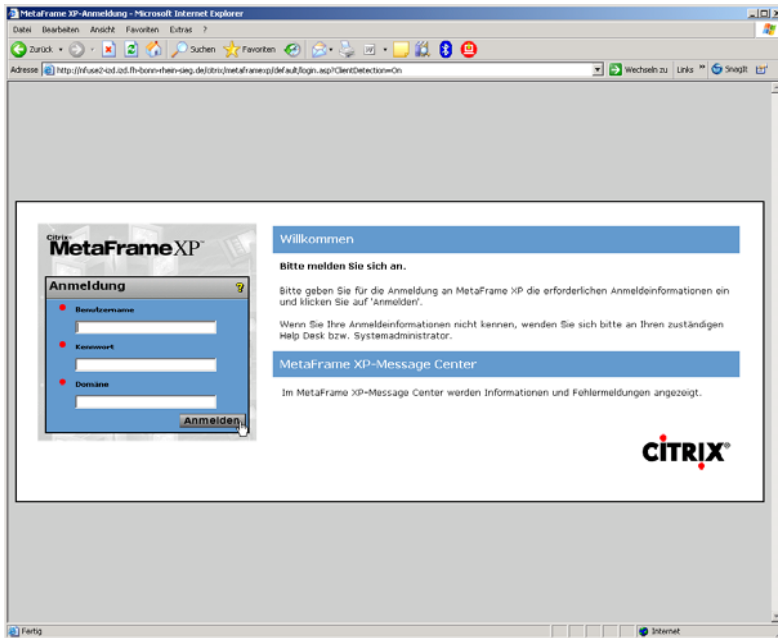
MetaFrame XP-Anmeldung - Microsoft Internet Explorer

Datei Bearbeiten Ansicht Favoriten Extras ?

Zurück Suchen Favoriten

Adresse http://nfuse2-izd.izd.fh-bonn-rhein-sieg.de/citrix/metaframexp/default/login.asp?ClientDetection=On Wechseln zu Links SnagIt

Citrix MetaFrameXP

Anmeldung

Benutzername

Kennwort

Domäne

Anmelden

Willkommen

Bitte melden Sie sich an.

Bitte geben Sie für die Anmeldung an MetaFrame XP die erforderlichen Anmeldeinformationen ein und klicken Sie auf 'Anmelden'.

Wenn Sie Ihre Anmeldeinformationen nicht kennen, wenden Sie sich bitte an Ihren zuständigen Help Desk bzw. Systemadministrator.

MetaFrame XP-Message Center

Im MetaFrame XP-Message Center werden Informationen und Fehlermeldungen angezeigt.

CITRIX®

Fertig

Internet